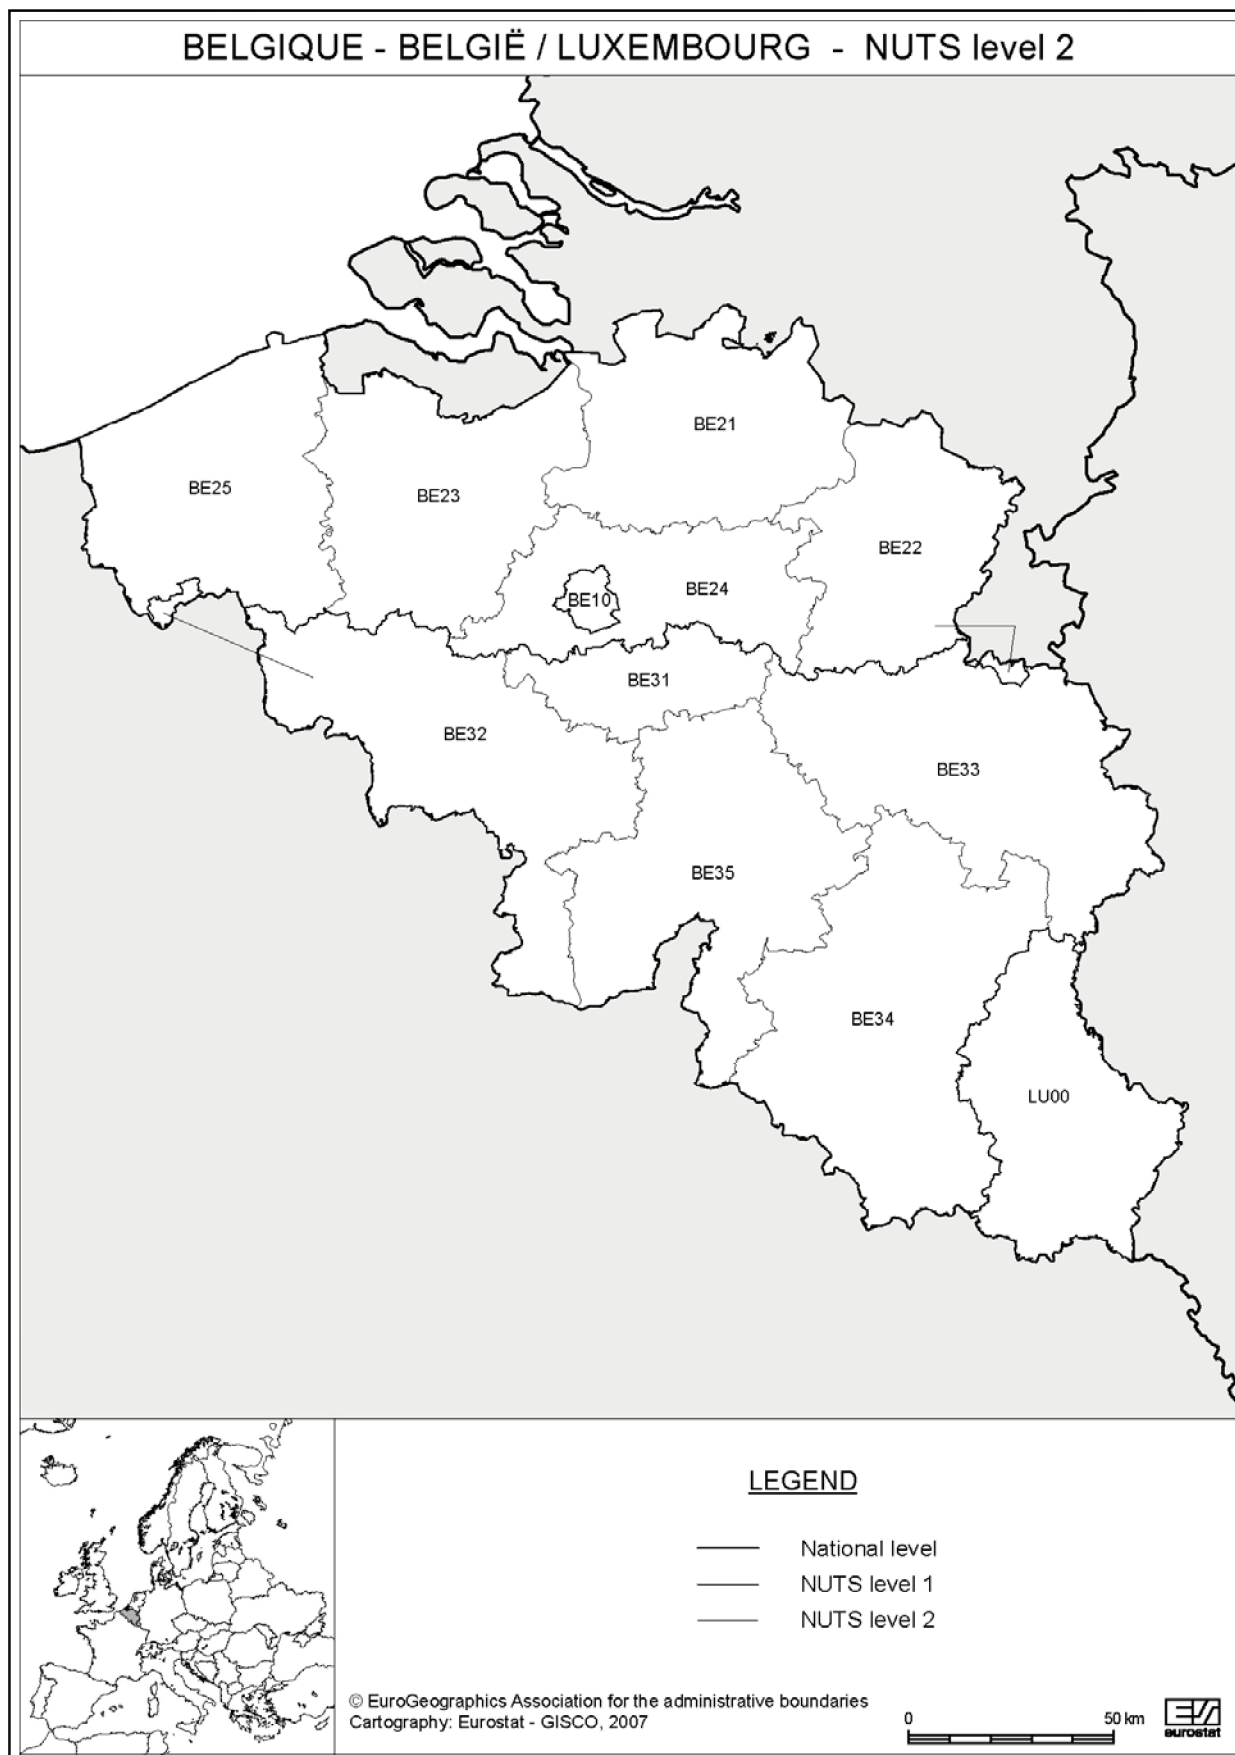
BELGIQUE - BELGIË / LUXEMBOURG - NUTS level 2

BE21

BE25

BE23

BE22

BE24

BE10

BE31

BE32

BE33

BE35

BE34

LU00

LEGEND

National level
NUTS level 1
NUTS level 2

© EuroGeographics Association for the administrative boundaries
Cartography: Eurostat - GISCO, 2007

0
50 km

eurostat